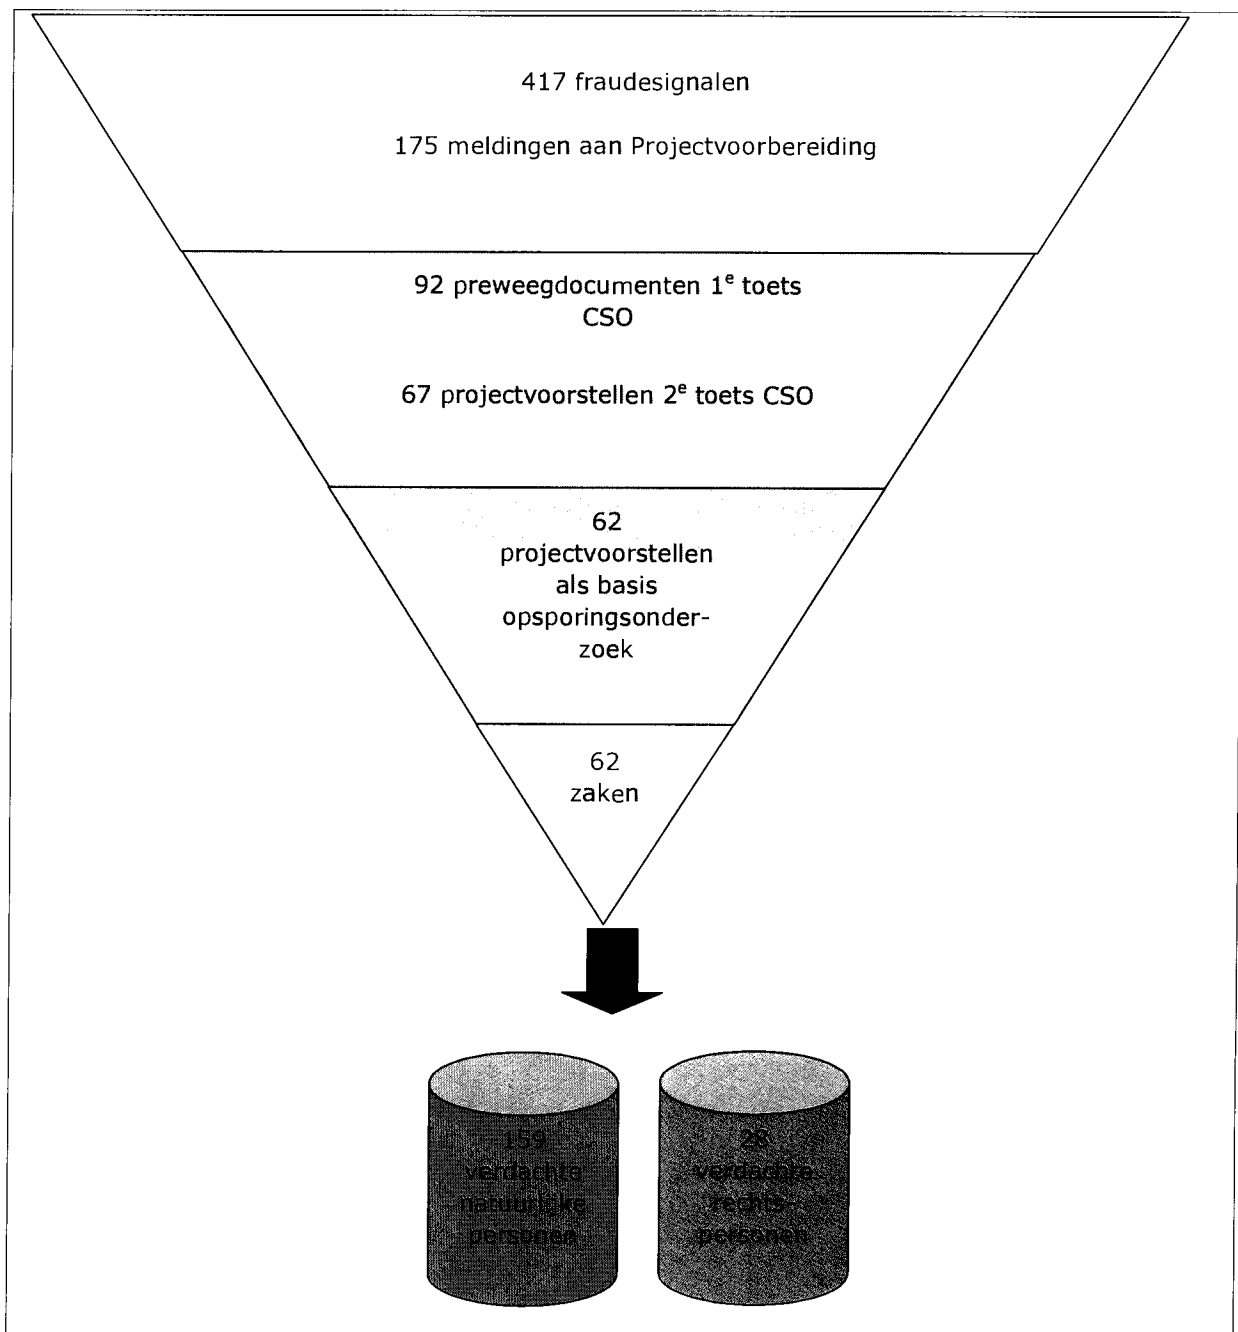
417 fraudesignalen

175 meldingen aan Projectvoorbereiding

92 preweegdocumenten 1$^e$ toets CSO

67 projectvoorstellen 2$^e$ toets CSO

62 projectvoorstellen als basis opsporingsonderzoek

62 zaken

159 verdachte natuurlijke personen

28 verdachte rechtspersonen